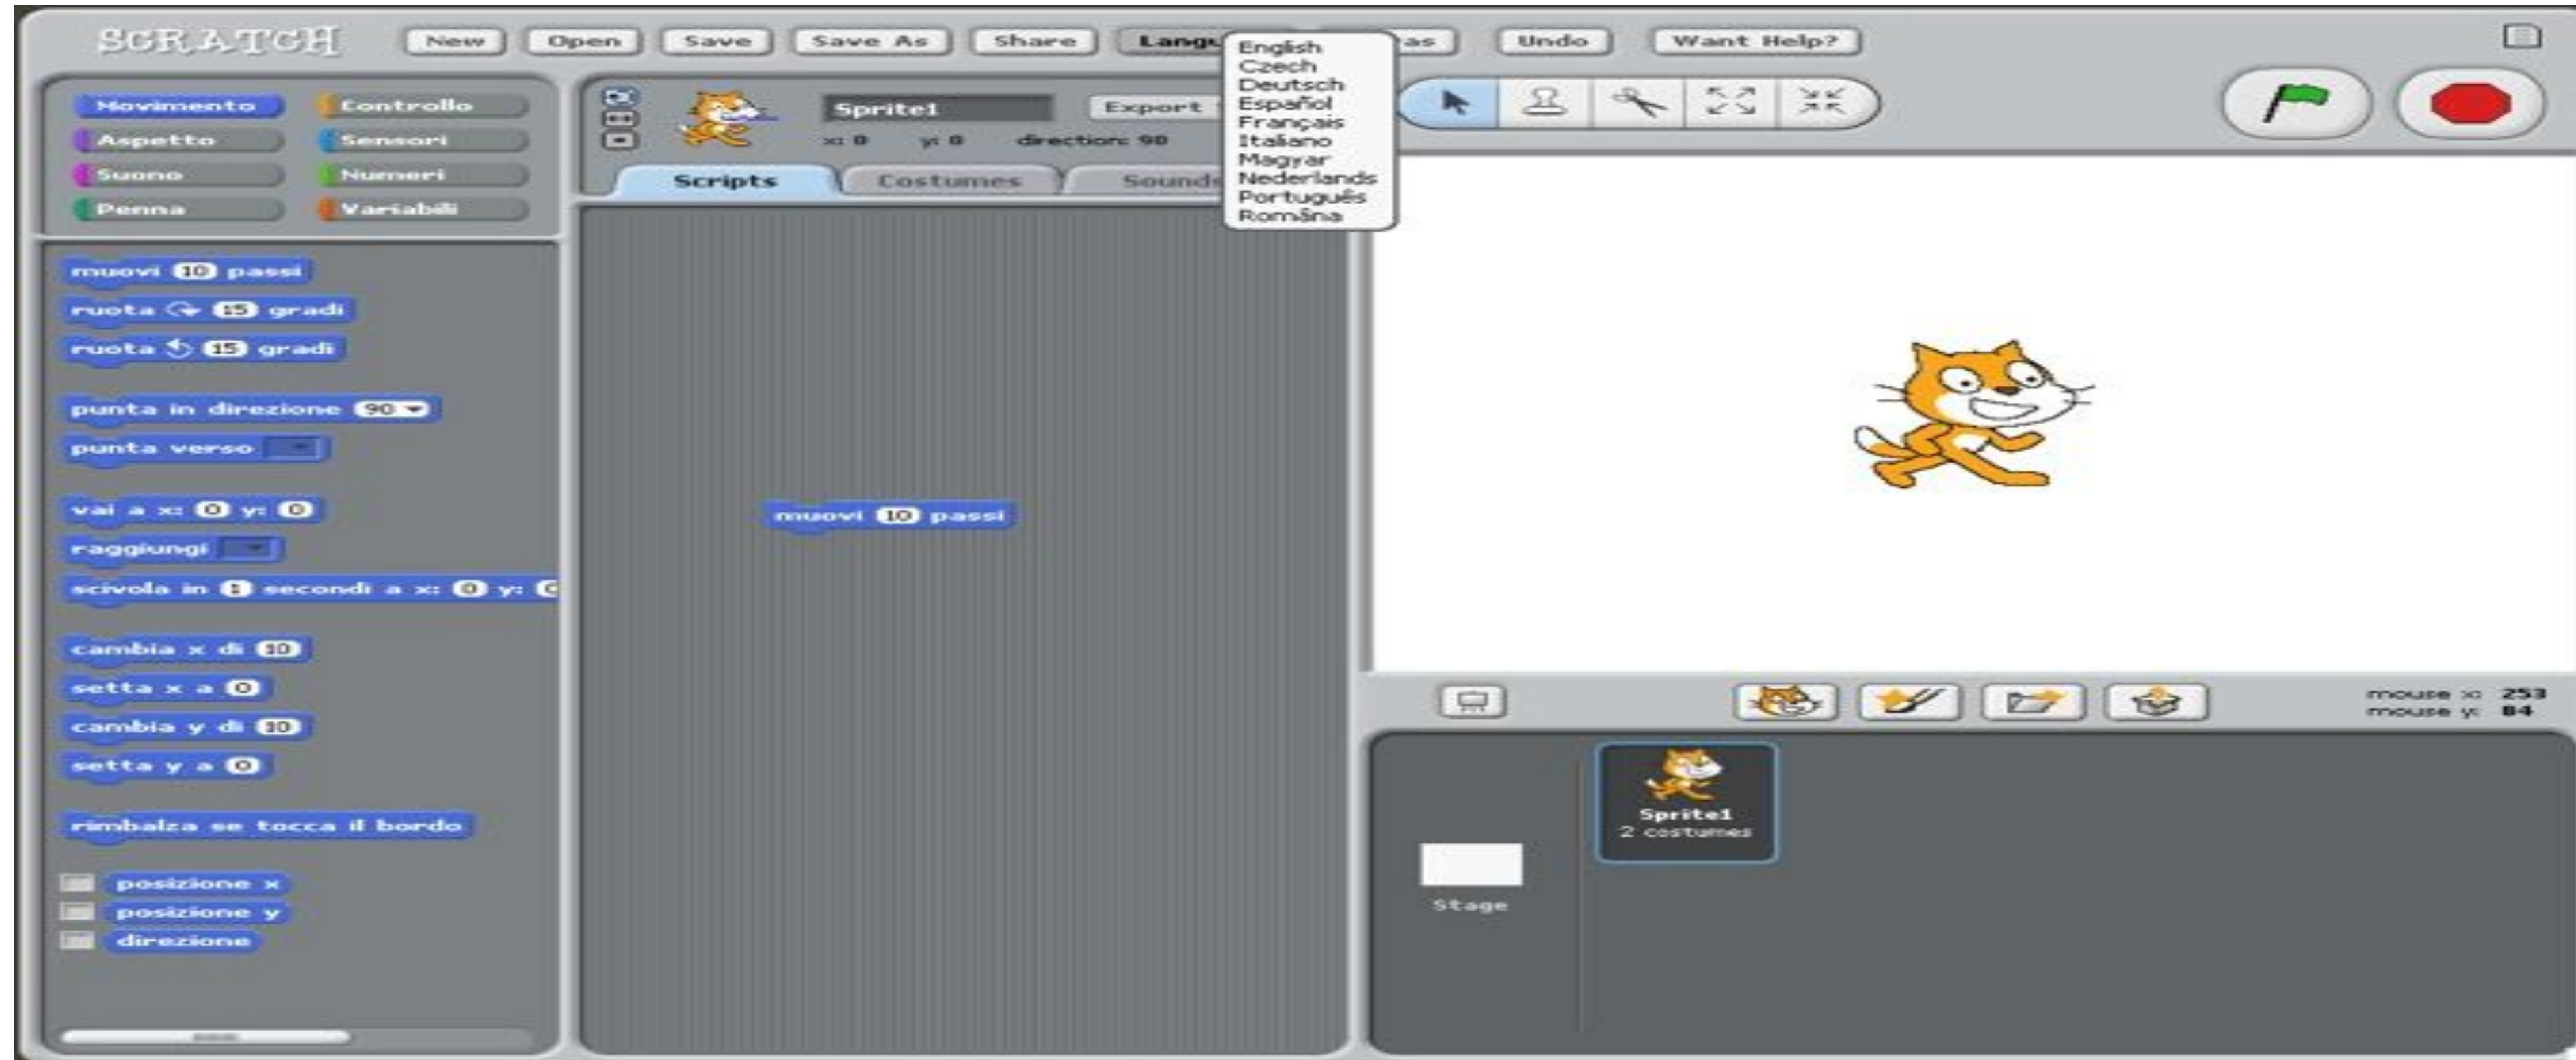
SCRATCH New Open Save Save As Share Langu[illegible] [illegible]as Undo Want Help?

English
Czech
Deutsch
Español
Français
Italiano
Magyar
Nederlands
Português
Română

Movimento
Controllo
Aspetto
Sensori
Suono
Numeri
Penna
Variabili

Sprite1
Export
x: 0 y: 0 direction: 90

Scripts
Costumes
Sound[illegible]

muovi 10 passi
ruota 15 gradi
ruota 15 gradi
punta in direzione 90
punta verso
vai a x: 0 y: 0
raggiungi
scivola in 1 secondi a x: 0 y: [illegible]
cambia x di 10
setta x a 0
cambia y di 10
setta y a 0
rimbalza se tocca il bordo
posizione x
posizione y
direzione

muovi 10 passi

mouse x: 253
mouse y: 84

Sprite1
2 costumes

Stage